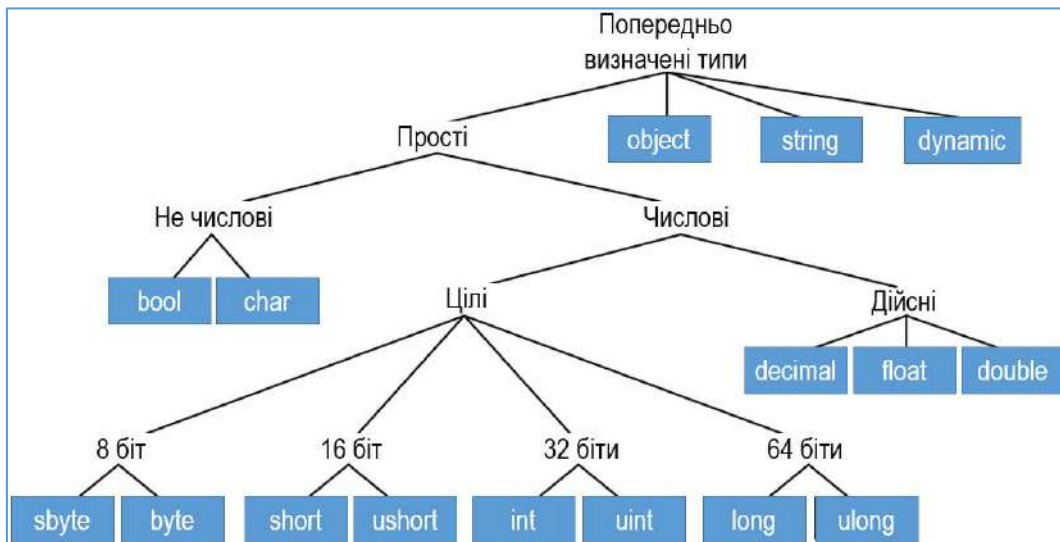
Попередньо визначені типи

Прості

object

string

dynamic

Не числові

Числові

bool

char

Цілі

Дійсні

decimal

float

double

8 біт

16 біт

32 біти

64 біти

sbyte

byte

short

ushort

int

uint

long

ulong